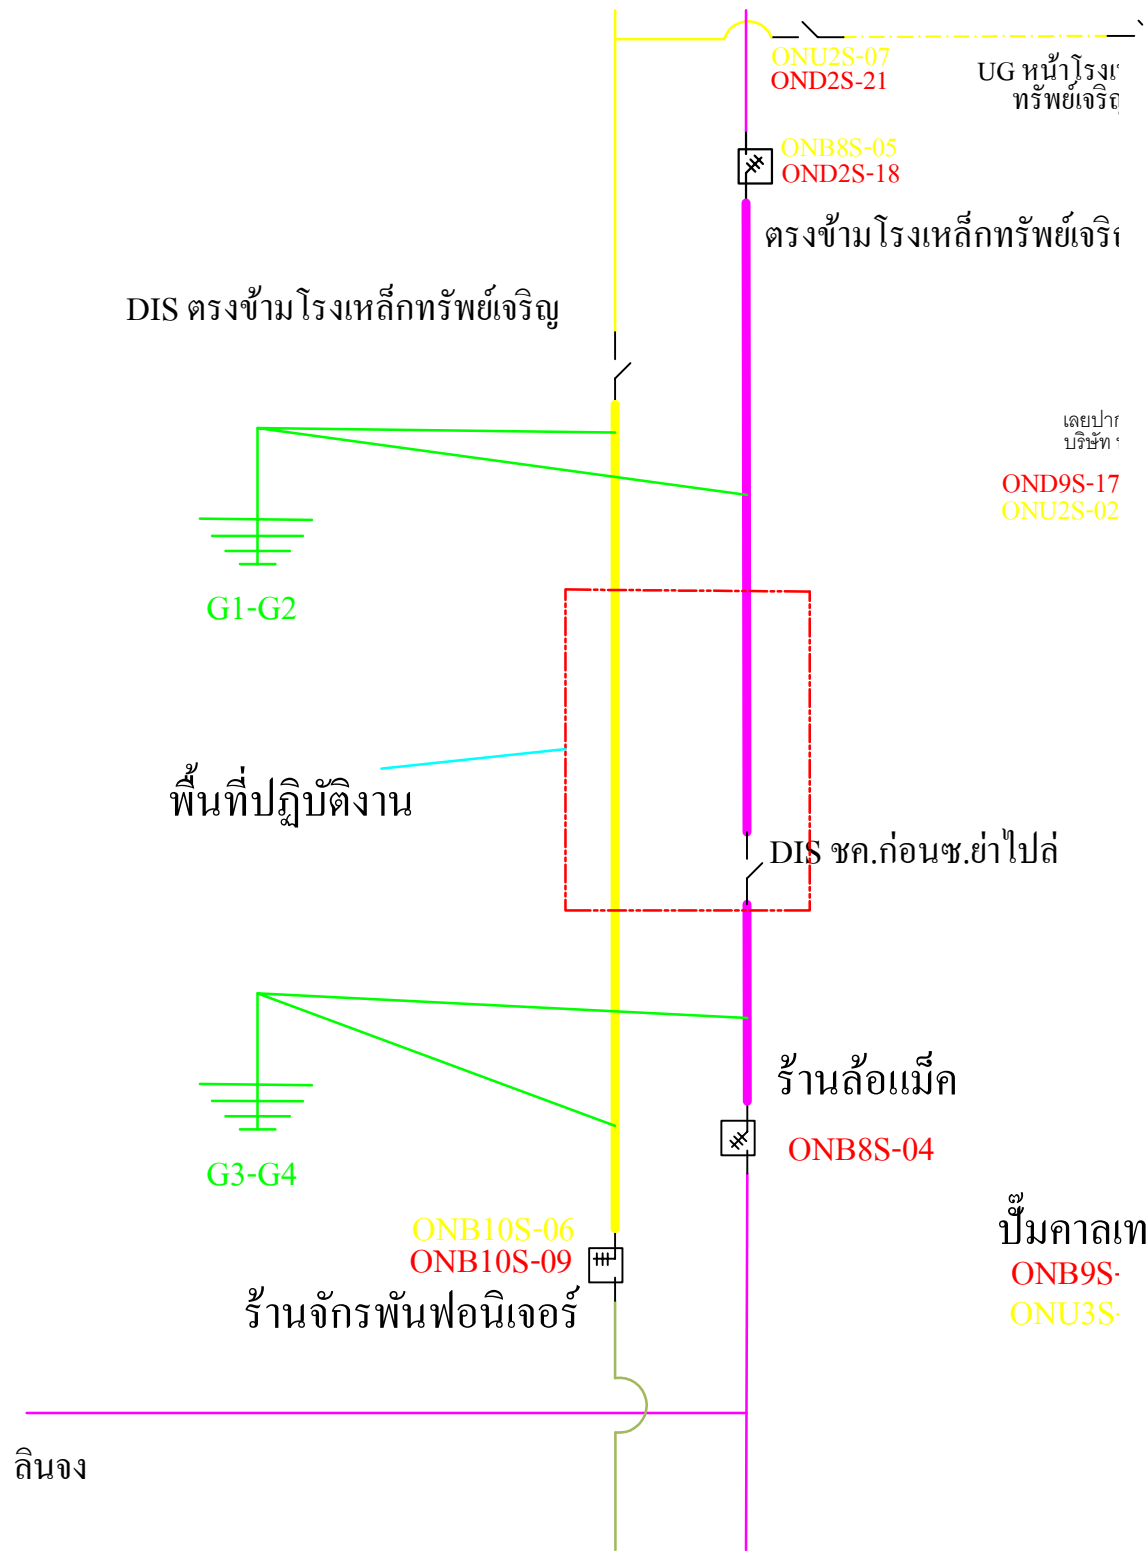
ONU2S-07
OND2S-21

UG หน้าโรงเ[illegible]
ทรัพย์เจริญ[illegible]

ONB8S-05
OND2S-18

ตรงข้ามโรงเหล็กทรัพย์เจริ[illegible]

DIS ตรงข้ามโรงเหล็กทรัพย์เจริญ

เลยปาก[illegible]
บริษัท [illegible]

OND9S-17
ONU2S-02

G1-G2

พื้นที่ปฏิบัติงาน

DIS ชค.ก่อนซ.ย่าไปล่

ร้านล้อแม็ค

ONB8S-04

G3-G4

ปั๊มคาลเท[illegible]
ONB9S-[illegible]
ONU3S-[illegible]

ONB10S-06
ONB10S-09
ร้านจักรพันฟอนิเจอร์

ลินจง